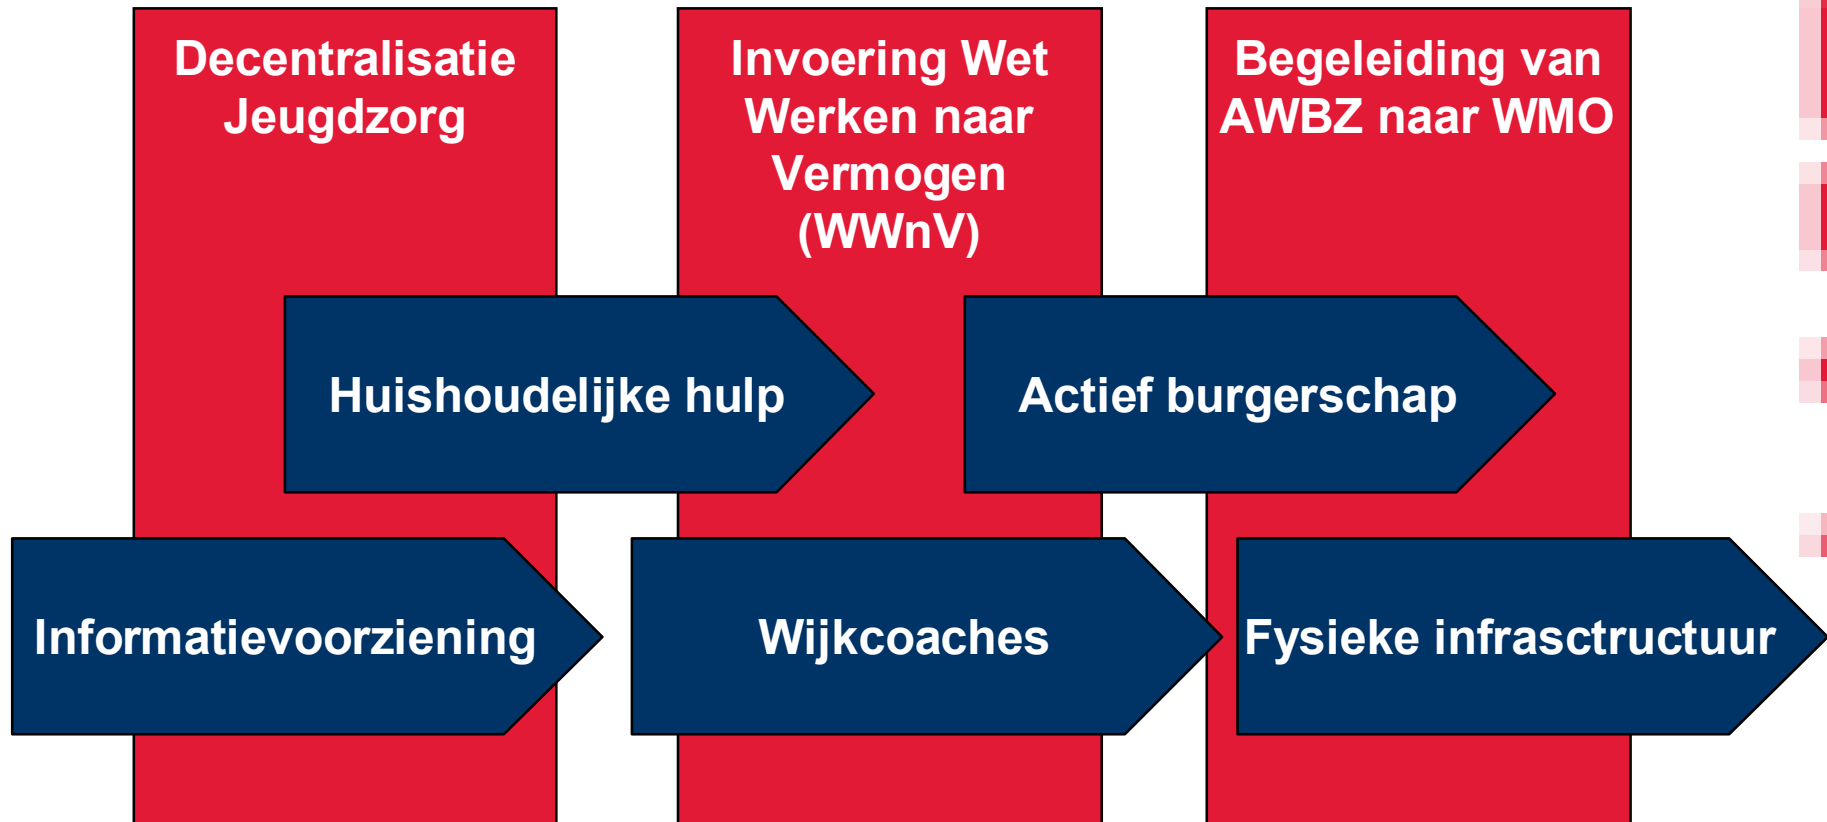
Decentralisatie Jeugdzorg

Invoering Wet Werken naar Vermogen (WWnV)

Begeleiding van AWBZ naar WMO

Huishoudelijke hulp

Actief burgerschap

Informatievoorziening

Wijkcoaches

Fysieke infrasctructuur